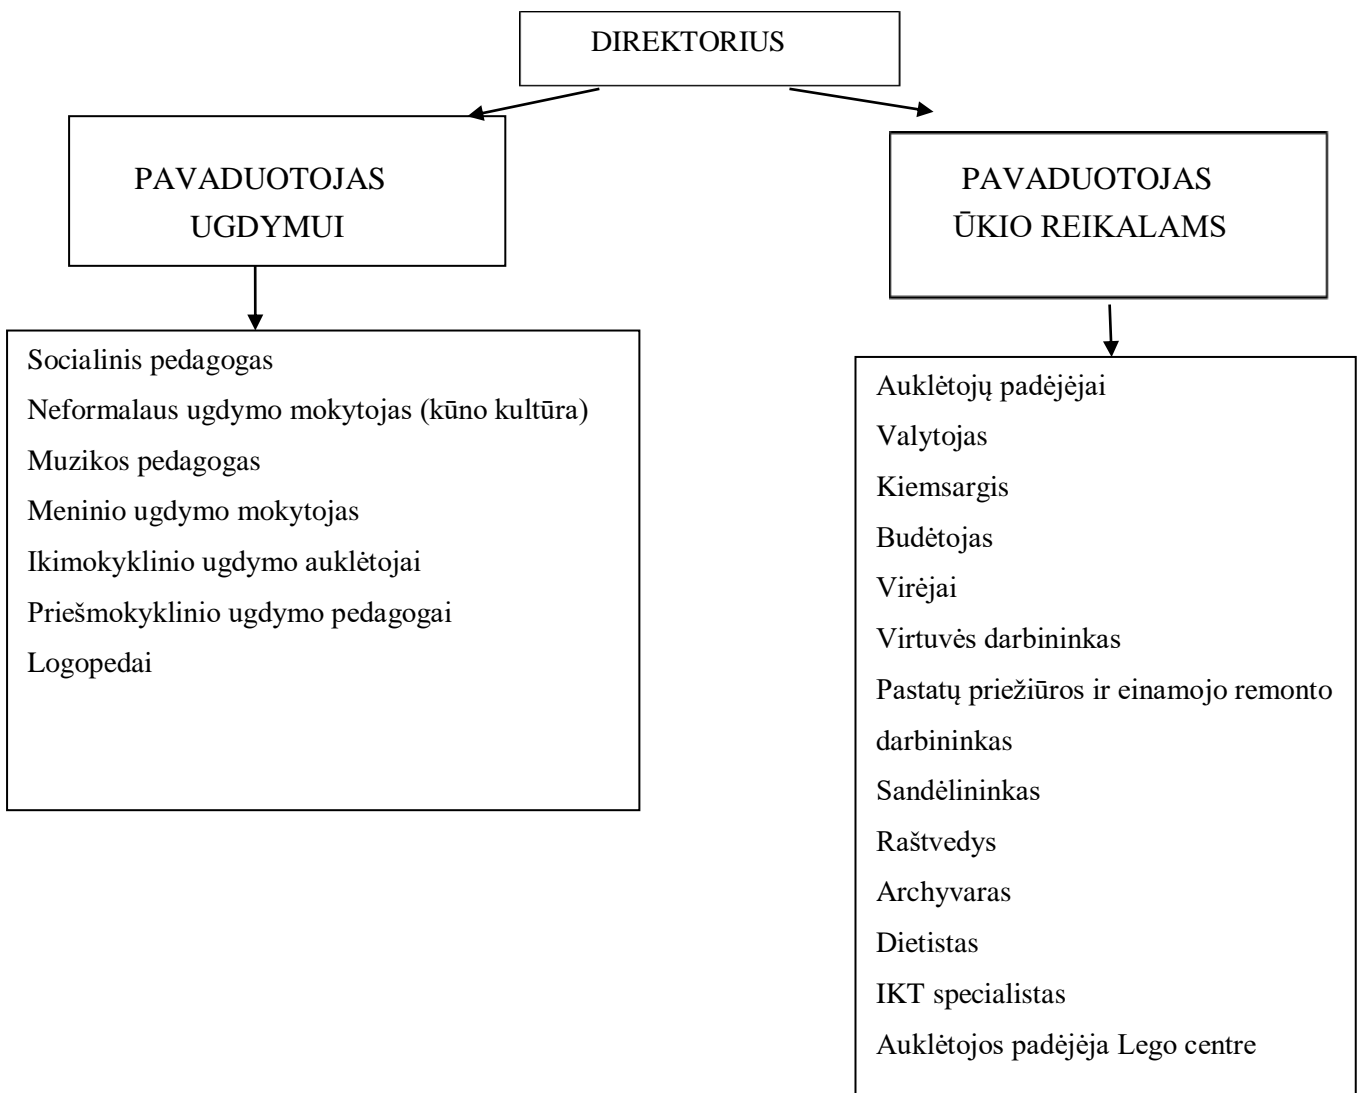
DIREKTORIUS

PAVADUOTOJAS UGDYMUI

PAVADUOTOJAS ŪKIO REIKALAMS

Socialinis pedagogas
Neformalaus ugdymo mokytojas (kūno kultūra)
Muzikos pedagogas
Meninio ugdymo mokytojas
Ikimokyklinio ugdymo auklėtojai
Priešmokyklinio ugdymo pedagogai
Logopedai

Auklėtojų padėjėjai
Valytojas
Kiemsargis
Budėtojas
Virėjai
Virtuvės darbininkas
Pastatų priežiūros ir einamojo remonto darbininkas
Sandėlininkas
Raštvedys
Archyvaras
Dietistas
IKT specialistas
Auklėtojos padėjėja Lego centre